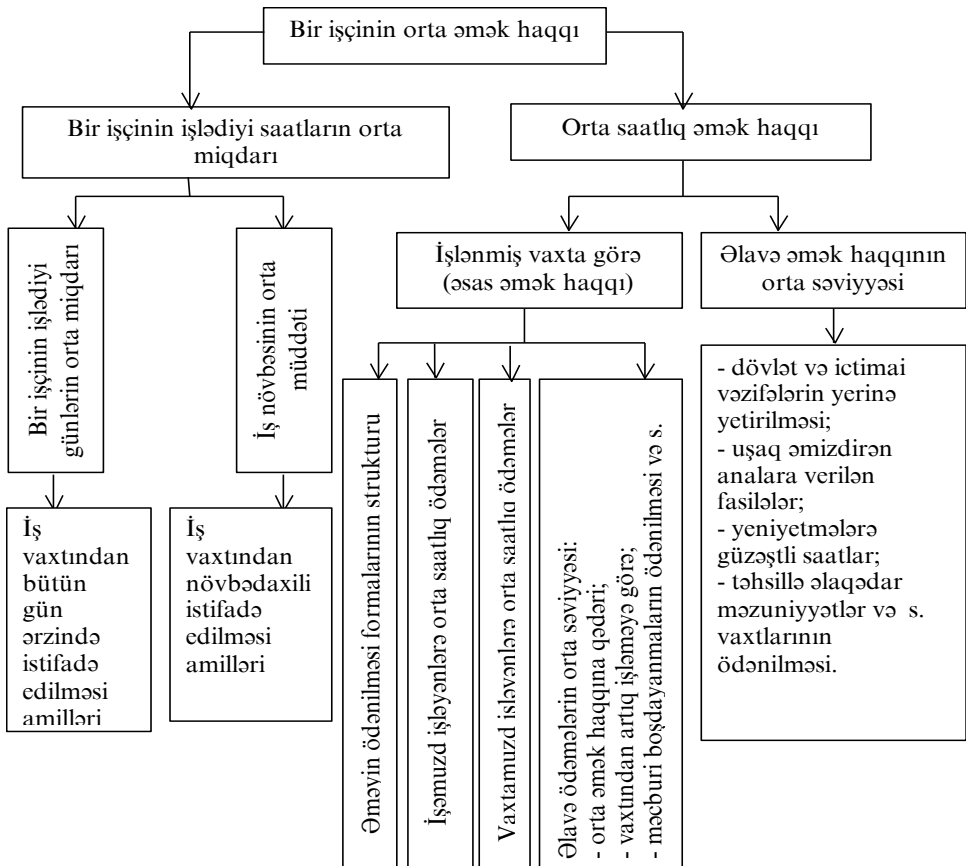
Bir işçinin orta əmək haqqı

Bir işçinin işlədiyi saatların orta miqdarı

Orta saatlıq əmək haqqı

Bir işçinin işlədiyi günlərin orta miqdarı

İş növbəsinin orta müddəti

İşlənmiş vaxta görə (əsas əmək haqqı)

Əlavə əmək haqqının orta səviyyəsi

İş vaxtından bütün gün ərzində istifadə edilməsi amilləri

İş vaxtından növbədaxili istifadə edilməsi amilləri

Əməyin ödənilməsi formalarının strukturu

İşəmuzd işləyənlərə orta saatlıq ödəmələr

Vaxtamuzd işləyənlərə orta saatlıq ödəmələr

Əlavə ödəmələrin orta səviyyəsi:
- orta əmək haqqına qədəri;
- vaxtından artıq işləməyə görə;
- məcburi boşdayanmaların ödənilməsi və s.

- dövlət və ictimai vəzifələrin yerinə yetirilməsi;
- uşaq əmizdirən analara verilən fasilələr;
- yeniyetmələrə güzəştli saatlar;
- təhsillə əlaqədar məzuniyyətlər və s. vaxtlarının ödənilməsi.